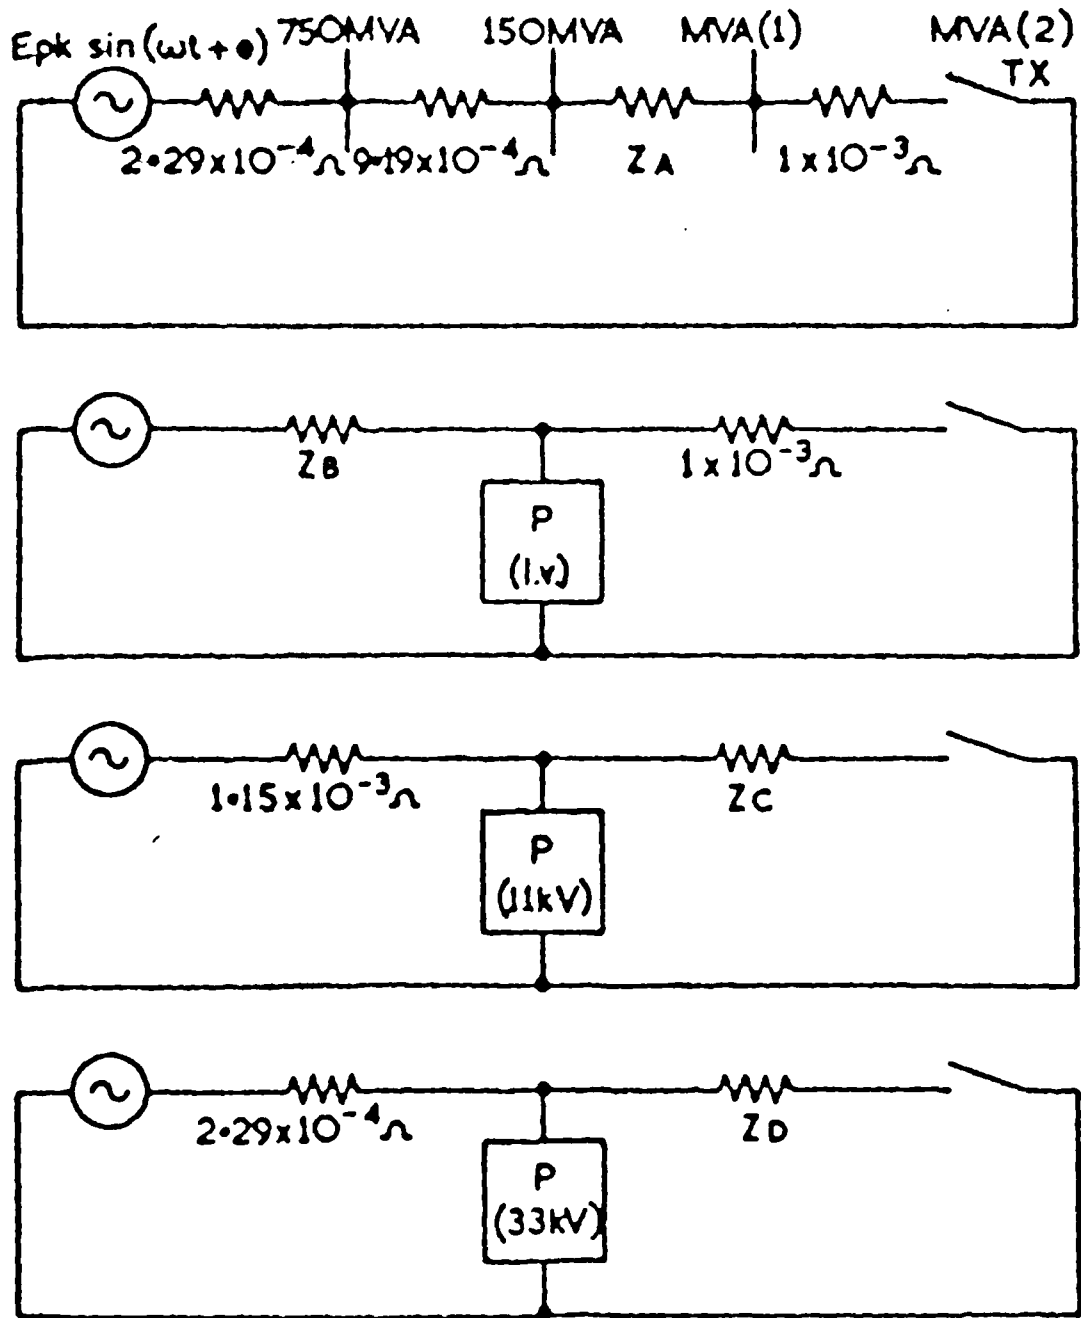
Epk sin(ωt + θ) 750MVA 150MVA MVA(1) MVA(2) TX

$2{\cdot}29 \times 10^{-4}\Omega$ $9{\cdot}19 \times 10^{-4}\Omega$ $Z_A$ $1 \times 10^{-3}\Omega$

$Z_B$ $1 \times 10^{-3}\Omega$

P (l.v)

$1{\cdot}15 \times 10^{-3}\Omega$ $Z_C$

P (11kV)

$2{\cdot}29 \times 10^{-4}\Omega$ $Z_D$

P (33kV)